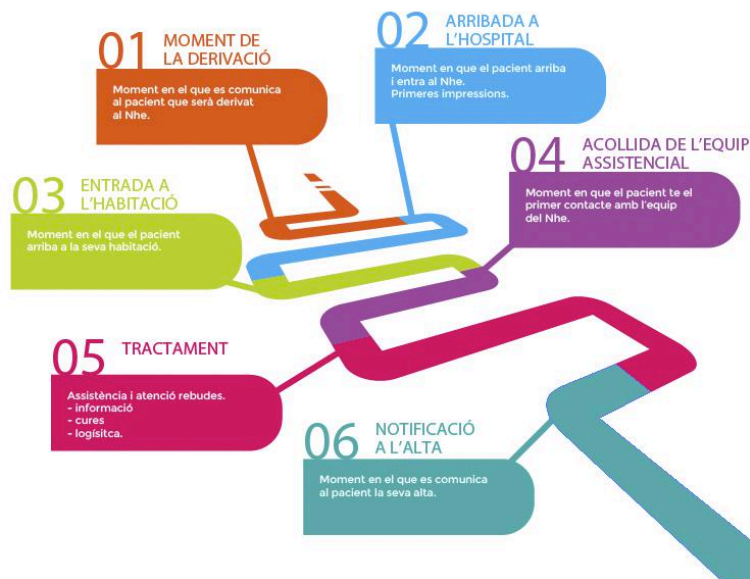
01 MOMENT DE LA DERIVACIÓ

Moment en el que es comunica al pacient que serà derivat al Nhe.

02 ARRIBADA A L'HOSPITAL

Moment en que el pacient arriba i entra al Nhe. Primeres impressions.

03 ENTRADA A L'HABITACIÓ

Moment en el que el pacient arriba a la seva habitació.

04 ACOLLIDA DE L'EQUIP ASSISTENCIAL

Moment en que el pacient te el primer contacte amb l'equip del Nhe.

05 TRACTAMENT

Assistència i atenció rebudes.
- informació
- cures
- logísitca.

06 NOTIFICACIÓ A L'ALTA

Moment en el que es comunica al pacient la seva alta.